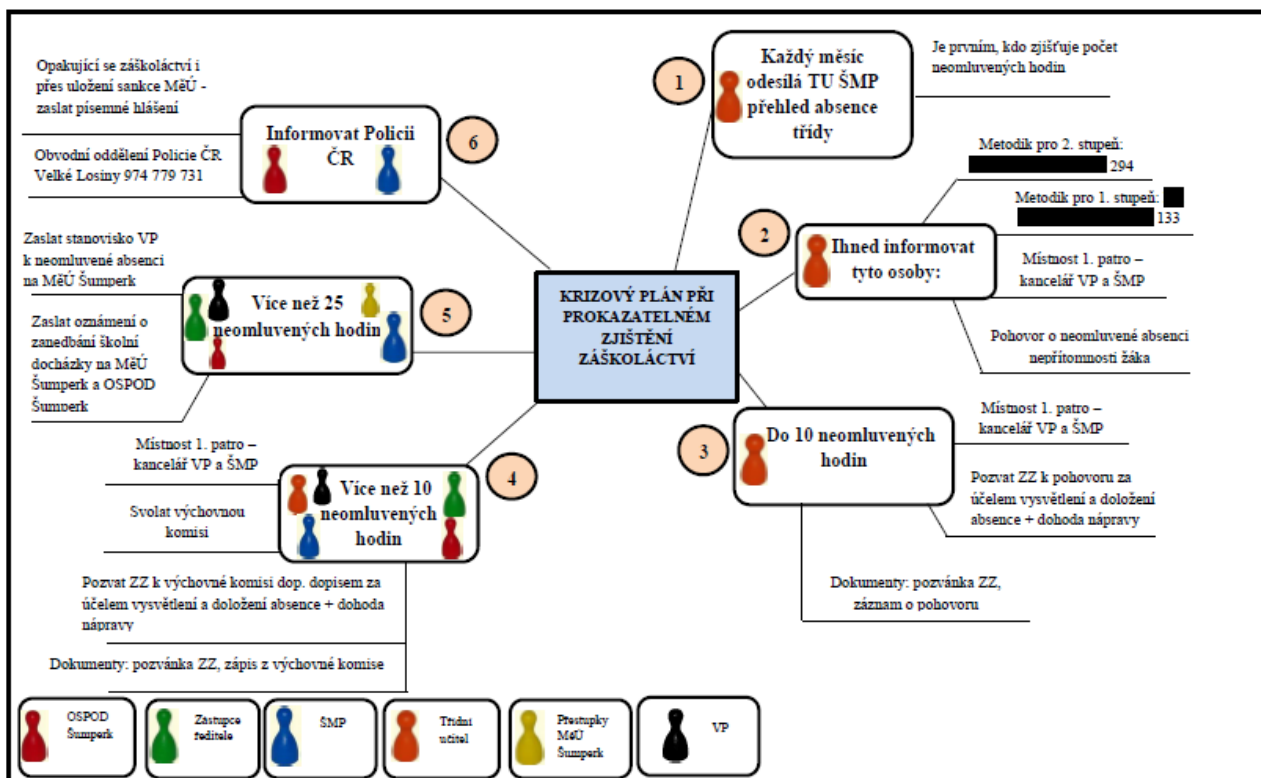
Opakující se záškoláctví i přes uložení sankce MěÚ - zaslat písemné hlášení

Informovat Policii ČR

6

Obvodní oddělení Policie ČR Velké Losiny 974 779 731

1

Každý měsíc odesílá TU ŠMP přehled absence třídy

Je prvním, kdo zjišťuje počet neomluvených hodin

Metodik pro 2. stupeň: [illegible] 294

Metodik pro 1. stupeň: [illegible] 133

2

Ihned informovat tyto osoby:

Místnost 1. patro – kancelář VP a ŠMP

Pohovor o neomluvené absenci nepřítomnosti žáka

Zaslat stanovisko VP k neomluvené absenci na MěÚ Šumperk

Více než 25 neomluvených hodin

5

Zaslat oznámení o zanedbání školní docházky na MěÚ Šumperk a OSPOD Šumperk

KRIZOVÝ PLÁN PŘI PROKAZATELNÉM ZJIŠTĚNÍ ZÁŠKOLÁCTVÍ

3

Do 10 neomluvených hodin

Místnost 1. patro – kancelář VP a ŠMP

Pozvat ZZ k pohovoru za účelem vysvětlení a doložení absence + dohoda nápravy

Dokumenty: pozvánka ZZ, záznam o pohovoru

Místnost 1. patro – kancelář VP a ŠMP

Více než 10 neomluvených hodin

4

Svolat výchovnou komisi

Pozvat ZZ k výchovné komisi dop. dopisem za účelem vysvětlení a doložení absence + dohoda nápravy

Dokumenty: pozvánka ZZ, zápis z výchovné komise

OSPOD Šumperk

Zastupce ředitele

ŠMP

Třídní učitel

Přestupky MěÚ Šumperk

VP